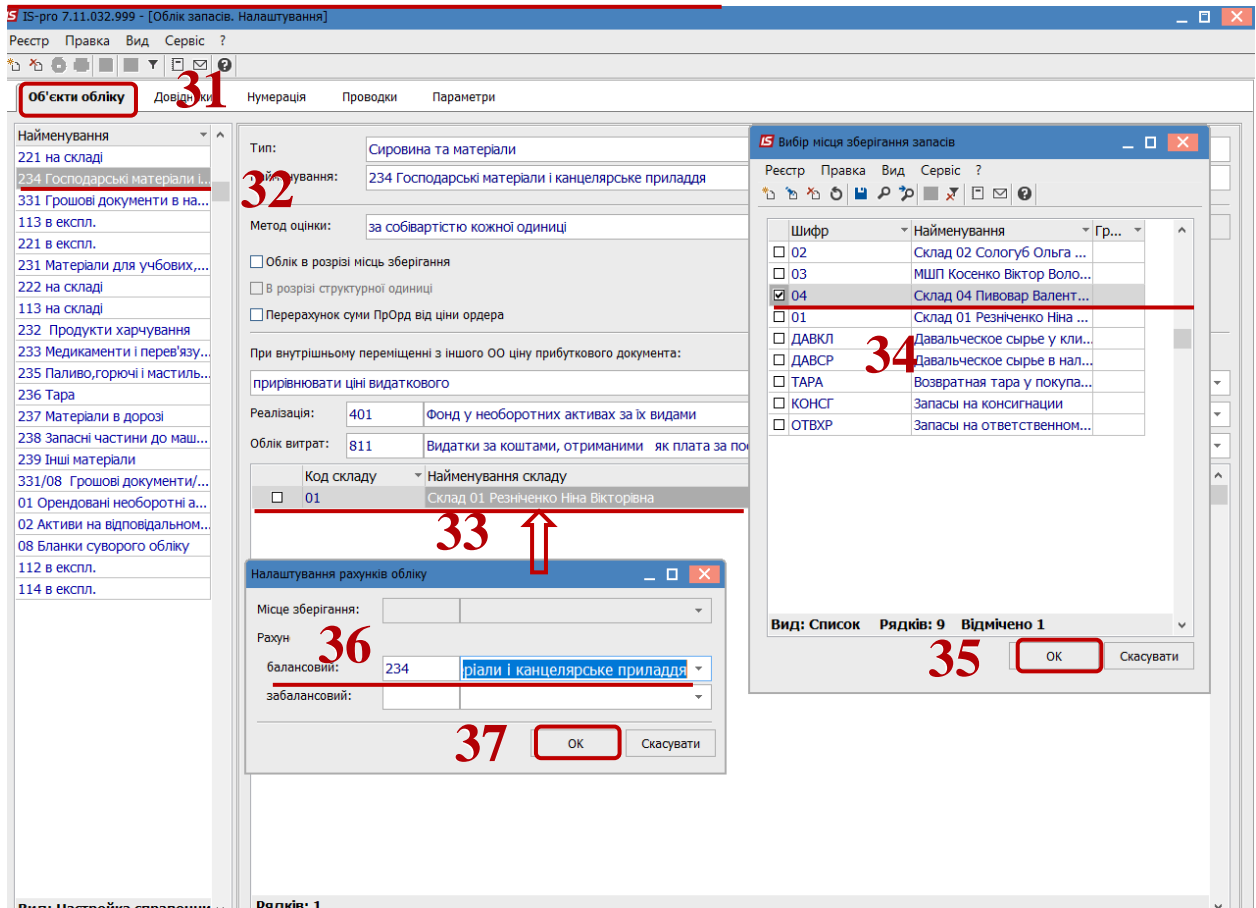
IS-pro 7.11.032.999 - [Облік запасів. Налаштування]

Реєстр Правка Вид Сервіс ?

Об'єкти обліку Довідн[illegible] Нумерація Проводки Параметри

31

| Найменування |
|---|
| 221 на складі |
| 234 Господарські матеріали і... |
| 331 Грошові документи в на... |
| 113 в експл. |
| 221 в експл. |
| 231 Матеріали для учбових,... |
| 222 на складі |
| 113 на складі |
| 232 Продукти харчування |
| 233 Медикаменти і перев'язу... |
| 235 Паливо,горючі і мастиль... |
| 236 Тара |
| 237 Матеріали в дорозі |
| 238 Запасні частини до маш... |
| 239 Інші матеріали |
| 331/08 Грошові документи/... |
| 01 Орендовані необоротні а... |
| 02 Активи на відповідальном... |
| 08 Бланки суворого обліку |
| 112 в експл. |
| 114 в експл. |

Вид: Настройка справочн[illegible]

32

Тип: Сировина та матеріали

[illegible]йменування: 234 Господарські матеріали і канцелярське приладдя

Метод оцінки: за собівартістю кожної одиниці

Облік в розрізі місць зберігання

В розрізі структурної одиниці

Перерахунок суми ПрОрд від ціни ордера

При внутрішньому переміщенні з іншого ОО ціну прибуткового документа:

прирівнювати ціні видаткового

Реалізація: 401 Фонд у необоротних активах за їх видами

Облік витрат: 811 Видатки за коштами, отриманими як плата за пос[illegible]

| | Код складу | Найменування складу |
|---|---|---|
| ☐ | 01 | Склад 01 Резніченко Ніна Вікторівна |

33

Рядків: 1

Налаштування рахунків обліку

Місце зберігання:

Рахунок

36

балансовий: 234 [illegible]ріали і канцелярське приладдя

забалансовий:

37

ОК Скасувати

Вибір місця зберігання запасів

Реєстр Правка Вид Сервіс ?

| | Шифр | Найменування | Гр... |
|---|---|---|---|
| ☐ | 02 | Склад 02 Сологуб Ольга ... | |
| ☐ | 03 | МШП Косенко Віктор Воло... | |
| ☑ | 04 | Склад 04 Пивовар Валент... | |
| ☐ | 01 | Склад 01 Резніченко Ніна ... | |
| ☐ | ДАВКЛ | Давальческое сырье у кли... | |
| ☐ | ДАВСР | Давальческое сырье в нал... | |
| ☐ | ТАРА | Возвратная тара у покупа... | |
| ☐ | КОНСГ | Запасы на консигнации | |
| ☐ | ОТВХР | Запасы на ответственном... | |

34

Вид: Список Рядків: 9 Відмічено 1

35

ОК Скасувати